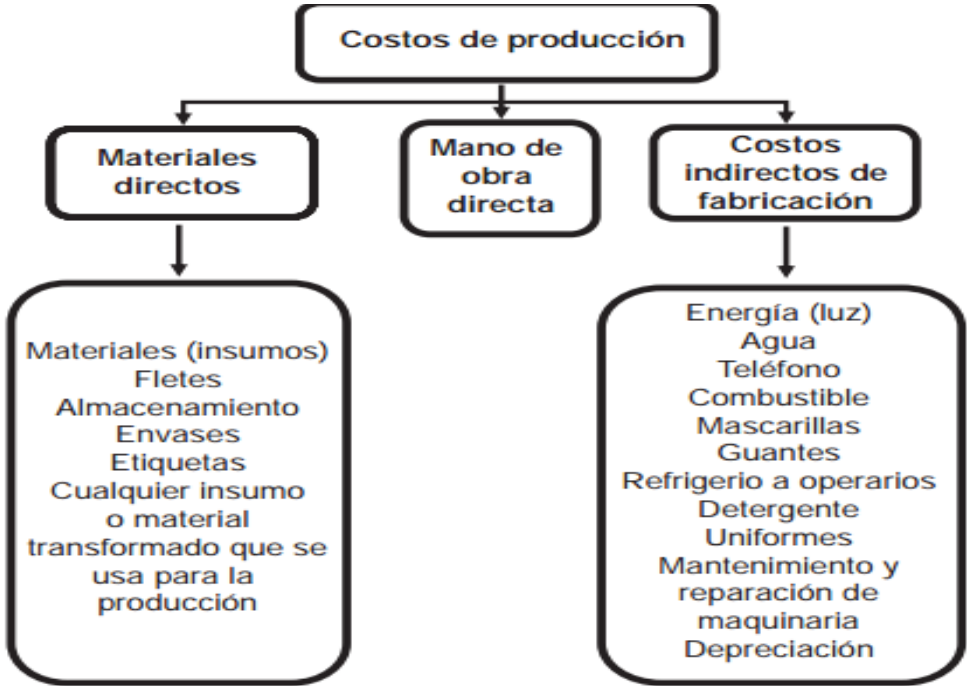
Costos de producción

Materiales directos

Mano de obra directa

Costos indirectos de fabricación

Materiales (insumos)
Fletes
Almacenamiento
Envases
Etiquetas
Cualquier insumo o material transformado que se usa para la producción

Energía (luz)
Agua
Teléfono
Combustible
Mascarillas
Guantes
Refrigerio a operarios
Detergente
Uniformes
Mantenimiento y reparación de maquinaria
Depreciación